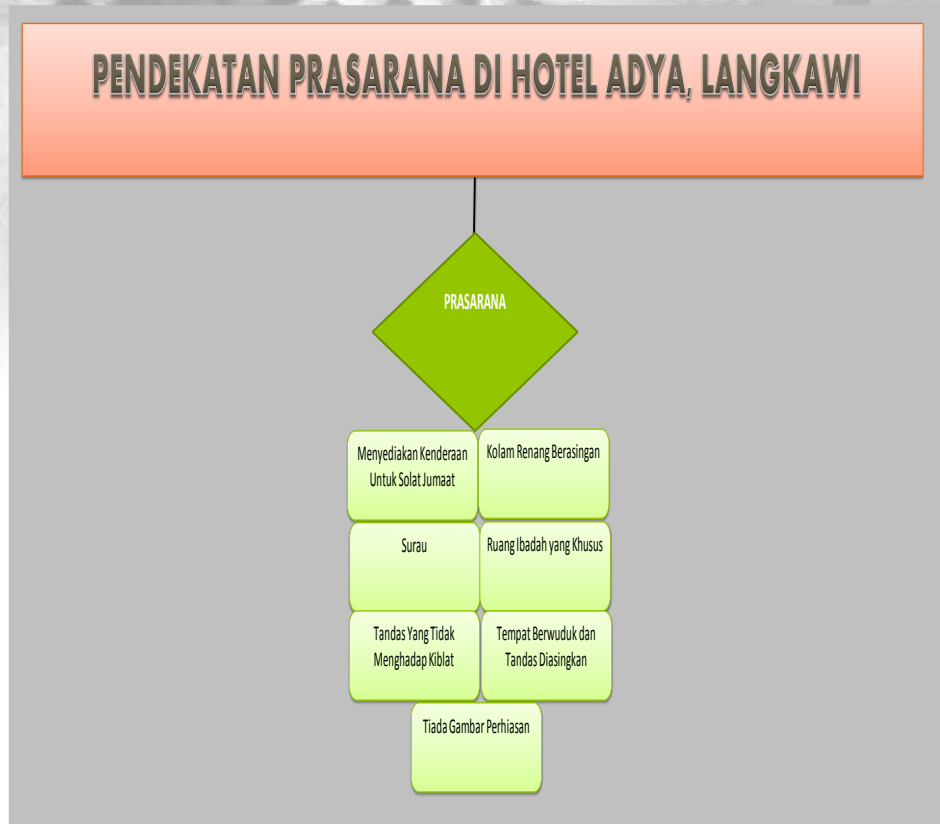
PENDEKATAN PRASARANA DI HOTEL ADYA, LANGKAWI

PRASARANA

Menyediakan Kenderaan Untuk Solat Jumaat

Kolam Renang Berasingan

Surau

Ruang Ibadah yang Khusus

Tandas Yang Tidak Menghadap Kiblat

Tempat Berwuduk dan Tandas Diasingkan

Tiada Gambar Perhiasan